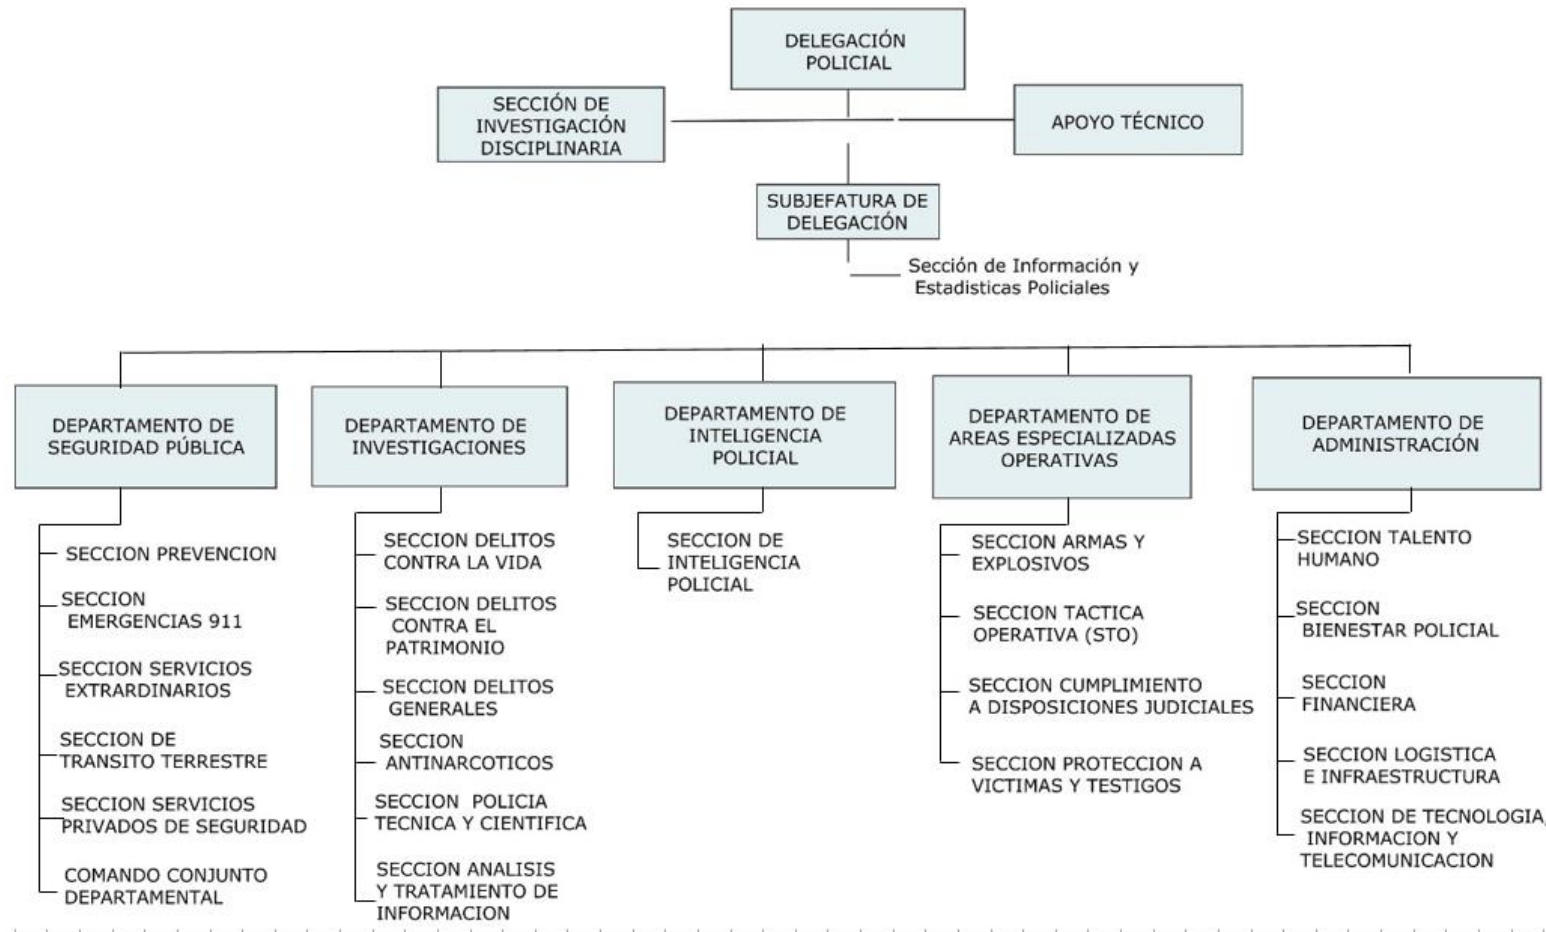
DELEGACIÓN POLICIAL

SECCIÓN DE INVESTIGACIÓN DISCIPLINARIA

APOYO TÉCNICO

SUBJEFATURA DE DELEGACIÓN

Sección de Información y Estadisticas Policiales

DEPARTAMENTO DE SEGURIDAD PÚBLICA

SECCION PREVENCION
SECCION EMERGENCIAS 911
SECCION SERVICIOS EXTRARDINARIOS
SECCION DE TRANSITO TERRESTRE
SECCION SERVICIOS PRIVADOS DE SEGURIDAD
COMANDO CONJUNTO DEPARTAMENTAL

DEPARTAMENTO DE INVESTIGACIONES

SECCION DELITOS CONTRA LA VIDA
SECCION DELITOS CONTRA EL PATRIMONIO
SECCION DELITOS GENERALES
SECCION ANTINARCOTICOS
SECCION POLICIA TECNICA Y CIENTIFICA
SECCION ANALISIS Y TRATAMIENTO DE INFORMACION

DEPARTAMENTO DE INTELIGENCIA POLICIAL

SECCION DE INTELIGENCIA POLICIAL

DEPARTAMENTO DE AREAS ESPECIALIZADAS OPERATIVAS

SECCION ARMAS Y EXPLOSIVOS
SECCION TACTICA OPERATIVA (STO)
SECCION CUMPLIMIENTO A DISPOSICIONES JUDICIALES
SECCION PROTECCION A VICTIMAS Y TESTIGOS

DEPARTAMENTO DE ADMINISTRACIÓN

SECCION TALENTO HUMANO
SECCION BIENESTAR POLICIAL
SECCION FINANCIERA
SECCION LOGISTICA E INFRAESTRUCTURA
SECCION DE TECNOLOGIA INFORMACION Y TELECOMUNICACION